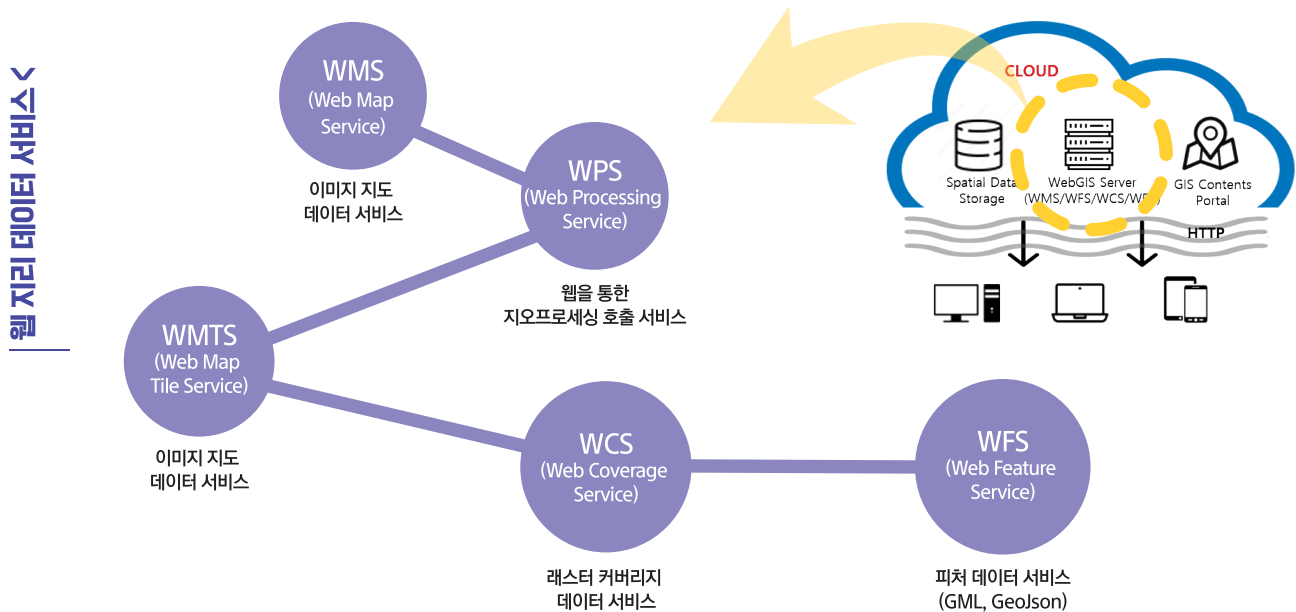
< 웹 지리 데이터 서비스

WMS
(Web Map Service)

이미지 지도
데이터 서비스

WPS
(Web Processing Service)

웹을 통한
지오프로세싱 호출 서비스

WMTS
(Web Map Tile Service)

이미지 지도
데이터 서비스

WCS
(Web Coverage Service)

래스터 커버리지
데이터 서비스

WFS
(Web Feature Service)

피처 데이터 서비스
(GML, GeoJson)

CLOUD

Spatial Data Storage

WebGIS Server
(WMS/WFS/WCS/WPS)

GIS Contents Portal

HTTP